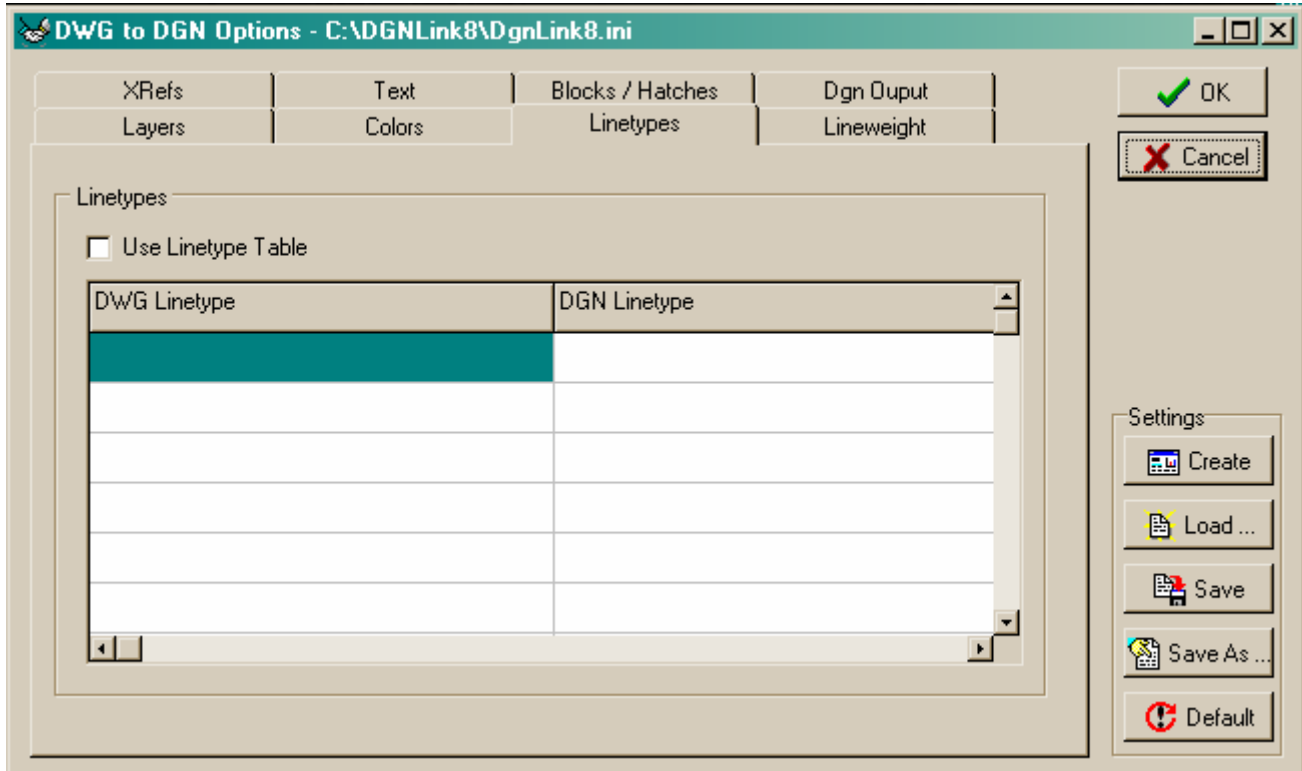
DWG to DGN Options - C:\DGNLink8\DgnLink8.ini

XRefs | Text | Blocks / Hatches | Dgn Ouput
Layers | Colors | Linetypes | Lineweight

OK
Cancel

Linetypes

Use Linetype Table

| DWG Linetype | DGN Linetype |
|---|---|
| | |
| | |
| | |
| | |
| | |
| | |

Settings
Create
Load ...
Save
Save As ...
Default